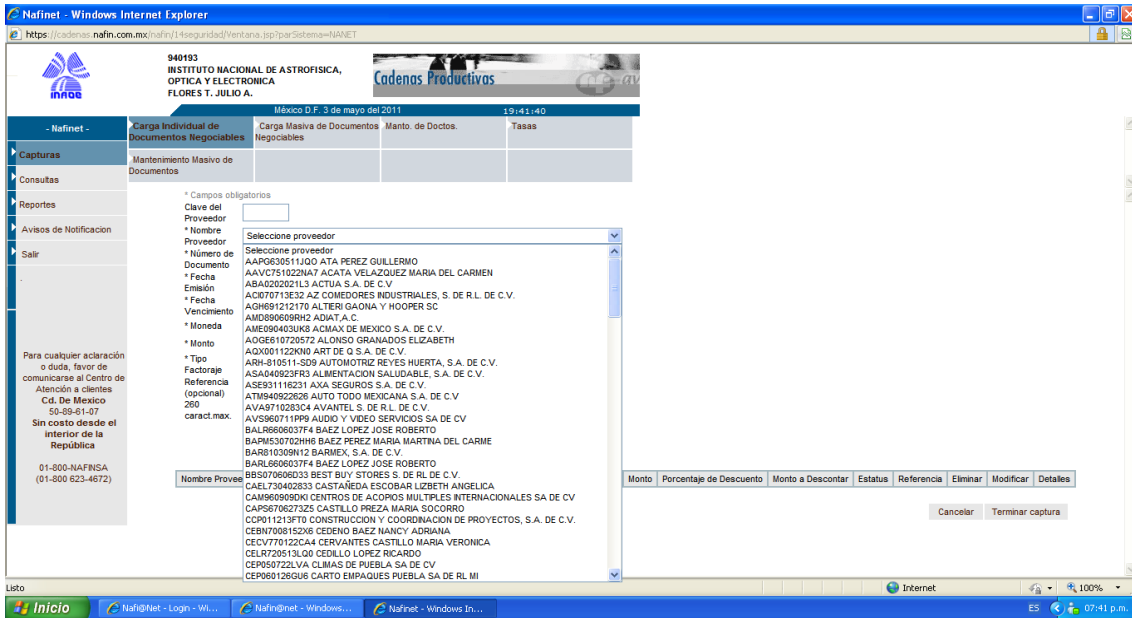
Nafinet - Windows Internet Explorer

https://cadenas.nafin.com.mx/nafin/14seguridad/Ventana.jsp?parSistema=NANET

inaoe

940193
INSTITUTO NACIONAL DE ASTROFISICA, OPTICA Y ELECTRONICA
FLORES T. JULIO A.

Cadenas Productivas

México D.F. 3 de mayo del 2011 19:41:40

- Nafinet -

Capturas
Consultas
Reportes
Avisos de Notificacion
Salir

Carga Individual de Documentos Negociables | Carga Masiva de Documentos Negociables | Manto. de Doctos. | Tasas
Mantenimiento Masivo de Documentos

* Campos obligatorios
Clave del Proveedor
* Nombre Proveedor
* Número de Documento
* Fecha Emisión
* Fecha Vencimiento
* Moneda
* Monto
* Tipo Factoraje
Referencia (opcional) 260 caract.max.

Seleccione proveedor

Seleccione proveedor
AAPG630511JQO ATA PEREZ GUILLERMO
AAVC751022NA7 ACATA VELAZQUEZ MARIA DEL CARMEN
ABA0202021L3 ACTUA S.A. DE C.V
ACI070713E32 AZ COMEDORES INDUSTRIALES, S. DE R.L. DE C.V.
AGH691212170 ALTIERI GAONA Y HOOPER SC
AMD890609RH2 ADIAT,A.C.
AME090403UK8 ACMAX DE MEXICO S.A. DE C.V.
AOGE610720572 ALONSO GRANADOS ELIZABETH
AQX001122KN0 ART DE Q S.A. DE C.V.
ARH-810511-SD9 AUTOMOTRIZ REYES HUERTA, S.A. DE C.V.
ASA040923FR3 ALIMENTACION SALUDABLE, S.A. DE C.V.
ASE931116231 AXA SEGUROS S.A. DE C.V.
ATM940922626 AUTO TODO MEXICANA S.A. DE C.V
AVA9710283C4 AVANTEL S. DE R.L. DE C.V.
AVS960711PP9 AUDIO Y VIDEO SERVICIOS SA DE CV
BALR6606037F4 BAEZ LOPEZ JOSE ROBERTO
BAPM530702HH6 BAEZ PEREZ MARIA MARTINA DEL CARME
BAR810309N12 BARMEX, S.A. DE C.V.
BARL6606037F4 BAEZ LOPEZ JOSE ROBERTO
BBS070606D33 BEST BUY STORES S. DE RL DE C.V.
CAEL730402833 CASTAÑEDA ESCOBAR LIZBETH ANGELICA
CAM960909DKI CENTROS DE ACOPIOS MULTIPLES INTERNACIONALES SA DE CV
CAPS6706273Z5 CASTILLO PREZA MARIA SOCORRO
CCP011213FT0 CONSTRUCCION Y COORDINACION DE PROYECTOS, S.A. DE C.V.
CEBN7008152X6 CEDENO BAEZ NANCY ADRIANA
CECV770122CA4 CERVANTES CASTILLO MARIA VERONICA
CELR720513LQ0 CEDILLO LOPEZ RICARDO
CEP050722LVA CLIMAS DE PUEBLA SA DE CV
CEP060126GU6 CARTO EMPAQUES PUEBLA SA DE RL MI

Para cualquier aclaración o duda, favor de comunicarse al Centro de Atención a clientes
Cd. De Mexico
50-89-61-07
Sin costo desde el interior de la República
01-800-NAFINSA
(01-800 623-4672)

Nombre Proveе | Monto | Porcentaje de Descuento | Monto a Descontar | Estatus | Referencia | Eliminar | Modificar | Detalles

Cancelar | Terminar captura

Listo | Internet | 100%

Inicio | Nafi@Net - Login - Wi... | Nafin@net - Windows... | Nafinet - Windows In... | ES | 07:41 p.m.